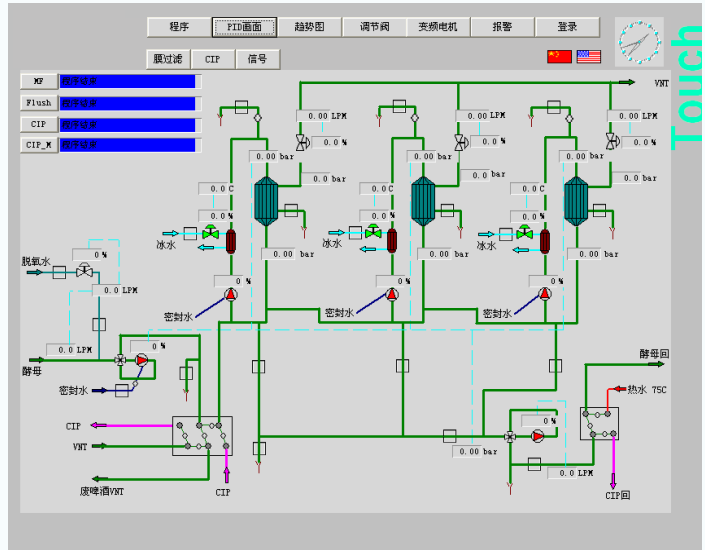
程序 PID画面 趋势图 调节阀 变频电机 报警 登录

膜过滤 CIP 信号

Touch

MF 程序结束
Flush 程序结束
CIP 程序结束
CIP_M 程序结束

VNT

0.00 LPM
0.0 %
0.00 bar
0.0 bar
0.0 C
0.0 %
冰水
0.00 bar
0 %
密封水

0.00 LPM
0.0 %
0.00 bar
0.0 bar
0.0 C
0.0 %
冰水
0.00 bar
0 %
密封水

0.00 LPM
0.0 %
0.00 bar
0.0 bar
0.0 C
0.0 %
冰水
0.00 bar
0 %
密封水

脱氧水
0 %
0.0 LPM
0.0 LPM
酵母
密封水
CIP
VNT
废啤酒VNT
CIP

酵母回
热水 TSC
0 %
0.00 bar
0.0 LPM
CIP回